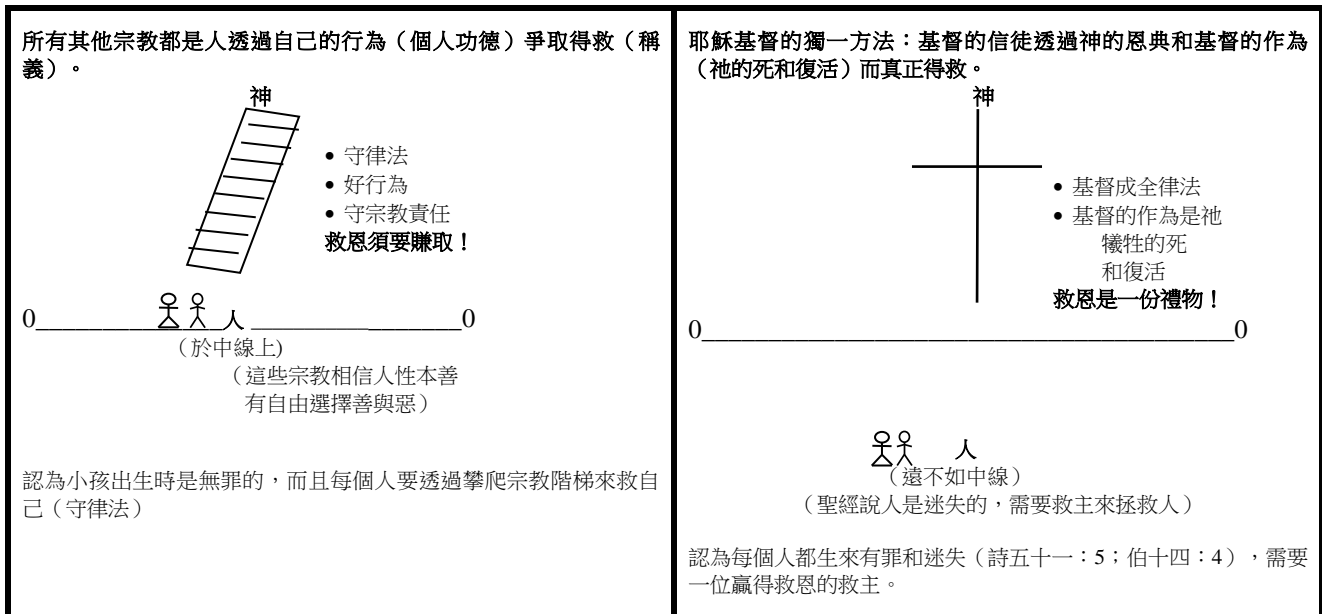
所有其他宗教都是人透過自己的行為（個人功德）爭取得救（稱義）。

神

• 守律法
• 好行為
• 守宗教責任
救恩須要賺取！

0________ 人 ________0
（於中線上)
（這些宗教相信人性本善有自由選擇善與惡）

認為小孩出生時是無罪的，而且每個人要透過攀爬宗教階梯來救自己（守律法）

耶穌基督的獨一方法：基督的信徒透過神的恩典和基督的作為（祂的死和復活）而真正得救。

神

• 基督成全律法
• 基督的作為是祂犧牲的死和復活
救恩是一份禮物！

0________________________________0

人
（遠不如中線）
（聖經說人是迷失的，需要救主來拯救人）

認為每個人都生來有罪和迷失（詩五十一：5；伯十四：4），需要一位贏得救恩的救主。